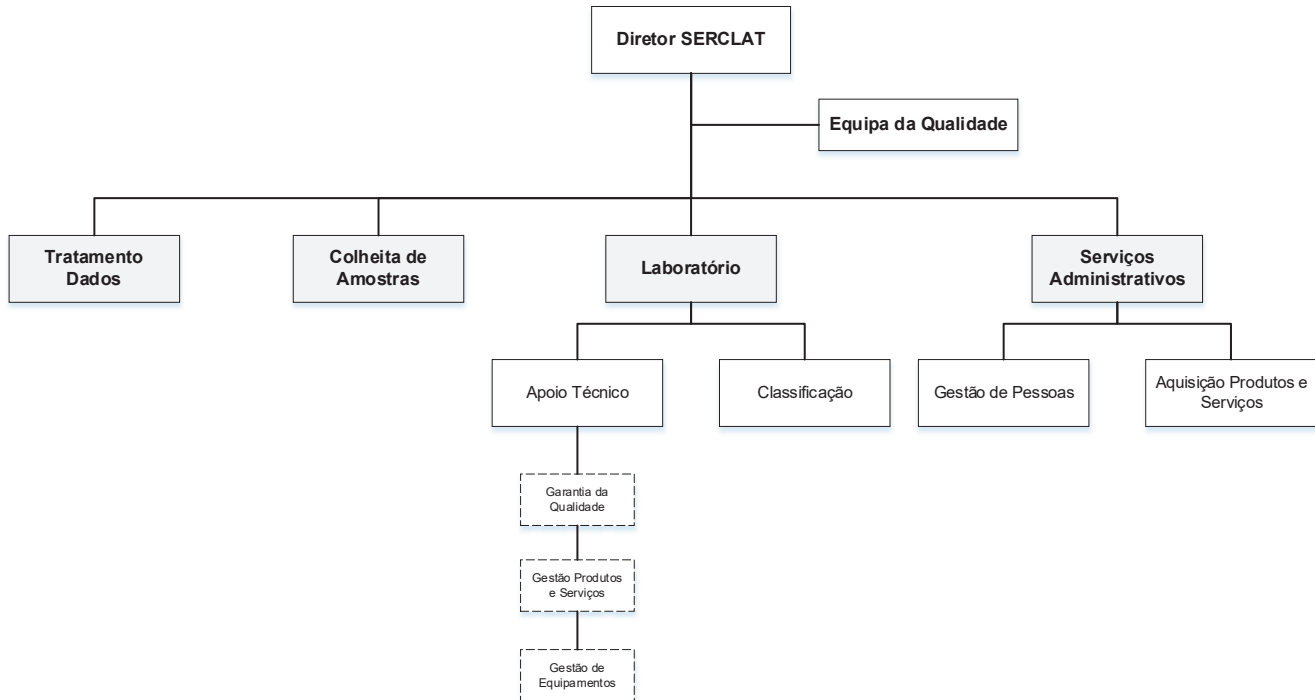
Diretor SERCLAT

Equipa da Qualidade

Tratamento Dados

Colheita de Amostras

Laboratório

Serviços Administrativos

Apoio Técnico

Classificação

Gestão de Pessoas

Aquisição Produtos e Serviços

Garantia da Qualidade

Gestão Produtos e Serviços

Gestão de Equipamentos